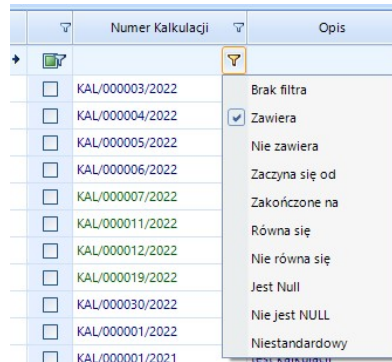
| | Numer Kalkulacji | Opis |
|---|---|---|
| | KAL/000003/2022 | |
| | KAL/000004/2022 | |
| | KAL/000005/2022 | |
| | KAL/000006/2022 | |
| | KAL/000007/2022 | |
| | KAL/000011/2022 | |
| | KAL/000012/2022 | |
| | KAL/000019/2022 | |
| | KAL/000030/2022 | |
| | KAL/000001/2022 | |
| | KAL/000001/2021 | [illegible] |

Brak filtra
Zawiera
Nie zawiera
Zaczyna się od
Zakończone na
Równa się
Nie równa się
Jest Null
Nie jest NULL
Niestandardowy